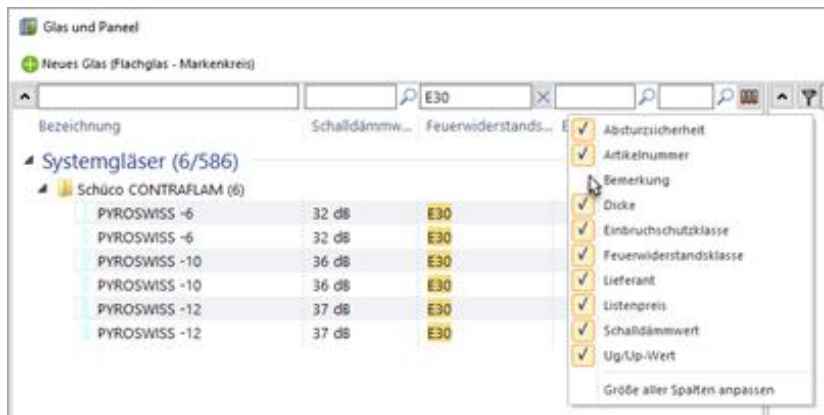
Glas und Paneel

Neues Glas (Flachglas - Markenkreis)

E30

Bezeichnung | Schalldämmw... | Feuerwiderstands... | E

Systemgläser (6/586)

Schüco CONTRAFLAM (6)

| | | |
|---|---|---|
| PYROSWISS -6 | 32 dB | E30 |
| PYROSWISS -6 | 32 dB | E30 |
| PYROSWISS -10 | 36 dB | E30 |
| PYROSWISS -10 | 36 dB | E30 |
| PYROSWISS -12 | 37 dB | E30 |
| PYROSWISS -12 | 37 dB | E30 |

Absturzsicherheit
Artikelnummer
Bemerkung
Dicke
Einbruchschutzklasse
Feuerwiderstandsklasse
Lieferant
Listenpreis
Schalldämmwert
Ug/Up-Wert
Größe aller Spalten anpassen